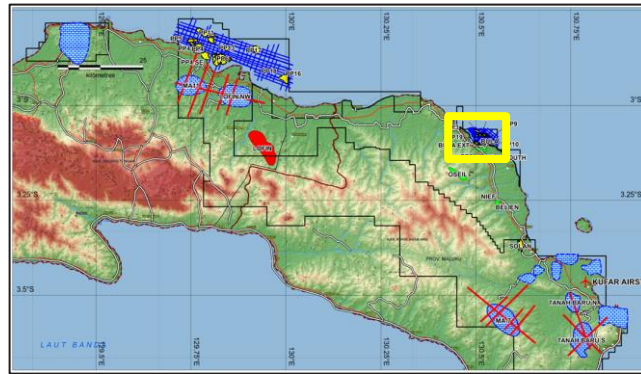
129.75°E
130°E
130.25°E
130.5°E
130.75°E
3°S
3°S
3.25°S
3.25°S
3.5°S
25
PP-5
PP-6
PP-SE
OFIN NW
OFIN
BULA EXT
SOUTH
OSEIL
NIEF
BELIEN
KUFAR AIRS
TANAH BARU N
TANAH BARU S
LAUT BANDA
129.75°E
130°E
130.25°E
130.5°E